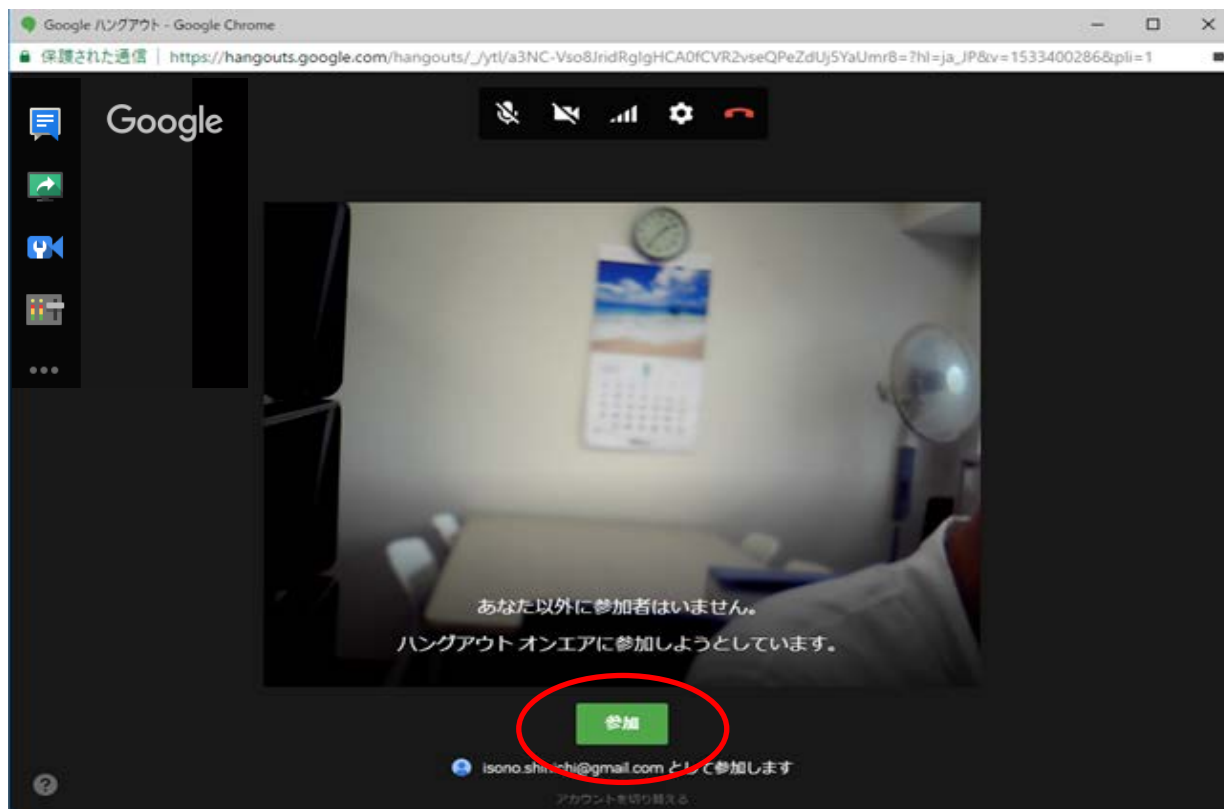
Google ハングアウト - Google Chrome

保護された通信 | https://hangouts.google.com/hangouts/_/ytl/a3NC-Vso8JridRglgHCA0fCVR2vseQPeZdUj5YaUmr8=?hl=ja_JP&v=1533400286&pli=1

Google

あなた以外に参加者はいません。

ハングアウト オンエアに参加しようとしています。

参加

isono.shi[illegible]chi@gmail.com として参加します

アカウントを切り替える